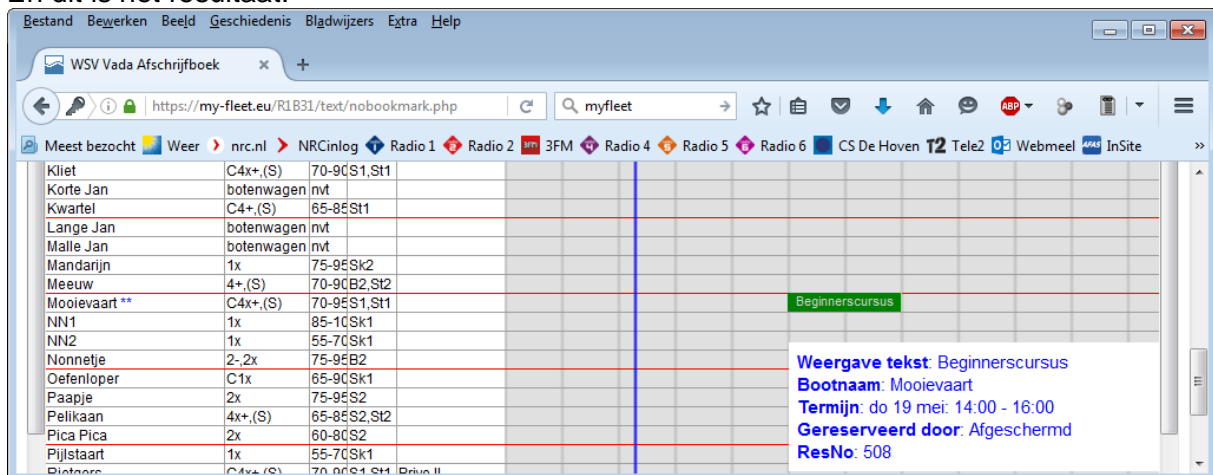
En dit is het resultaat:

Bestand Bewerken Beeld Geschiedenis Bladwijzers Extra Help

WSV Vada Afschrijfboek ×
+

https://my-fleet.eu/R1B31/text/nobookmark.php
myfleet

Meest bezocht Weer nrc.nl NRCinlog Radio 1 Radio 2 3FM Radio 4 Radio 5 Radio 6 CS De Hoven Tele2 Webmeel InSite

| | | | | |
|---|---|---|---|---|
| Kliet | C4x+,(S) | 70-90 | S1,St1 | |
| Korte Jan | botenwagen | nvt | | |
| Kwartel | C4+,(S) | 65-85 | St1 | |
| Lange Jan | botenwagen | nvt | | |
| Malle Jan | botenwagen | nvt | | |
| Mandarijn | 1x | 75-95 | Sk2 | |
| Meeuw | 4+,(S) | 70-90 | B2,St2 | |
| Mooievaart ** | C4x+,(S) | 70-95 | S1,St1 | |
| NN1 | 1x | 85-10 | Sk1 | |
| NN2 | 1x | 55-70 | Sk1 | |
| Nonnetje | 2-,2x | 75-95 | B2 | |
| Oefenloper | C1x | 65-90 | Sk1 | |
| Paapje | 2x | 75-95 | S2 | |
| Pelikaan | 4x+,(S) | 65-85 | S2,St2 | |
| Pica Pica | 2x | 60-80 | S2 | |
| Pijlstaart | 1x | 55-70 | Sk1 | |
| Rietgors | C4x+,(S) | 70-90 | S1,St1 | Prive II |

Beginnerscursus

Weergave tekst: Beginnerscursus
Bootnaam: Mooievaart
Termijn: do 19 mei: 14:00 - 16:00
Gereserveerd door: Afgeschermd
ResNo: 508